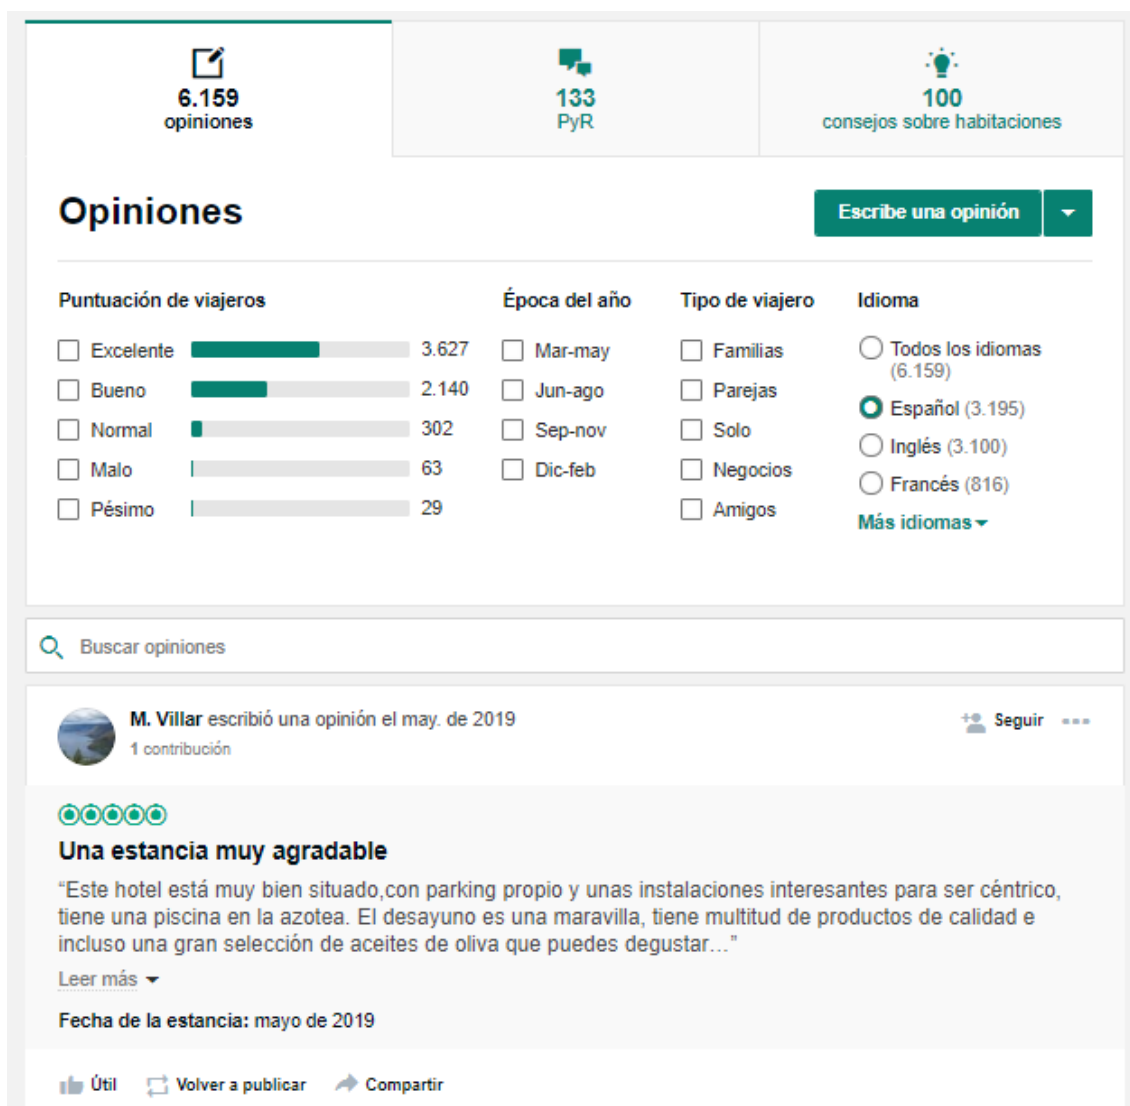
6.159
opiniones

133
PyR

100
consejos sobre habitaciones

Opiniones

Escribe una opinión

Puntuación de viajeros

Excelente 3.627
Bueno 2.140
Normal 302
Malo 63
Pésimo 29

Época del año

Mar-may
Jun-ago
Sep-nov
Dic-feb

Tipo de viajero

Familias
Parejas
Solo
Negocios
Amigos

Idioma

Todos los idiomas (6.159)
Español (3.195)
Inglés (3.100)
Francés (816)
Más idiomas

Buscar opiniones

M. Villar escribió una opinión el may. de 2019
1 contribución

Seguir

Una estancia muy agradable

“Este hotel está muy bien situado,con parking propio y unas instalaciones interesantes para ser céntrico, tiene una piscina en la azotea. El desayuno es una maravilla, tiene multitud de productos de calidad e incluso una gran selección de aceites de oliva que puedes degustar...”

Leer más

Fecha de la estancia: mayo de 2019

Útil Volver a publicar Compartir